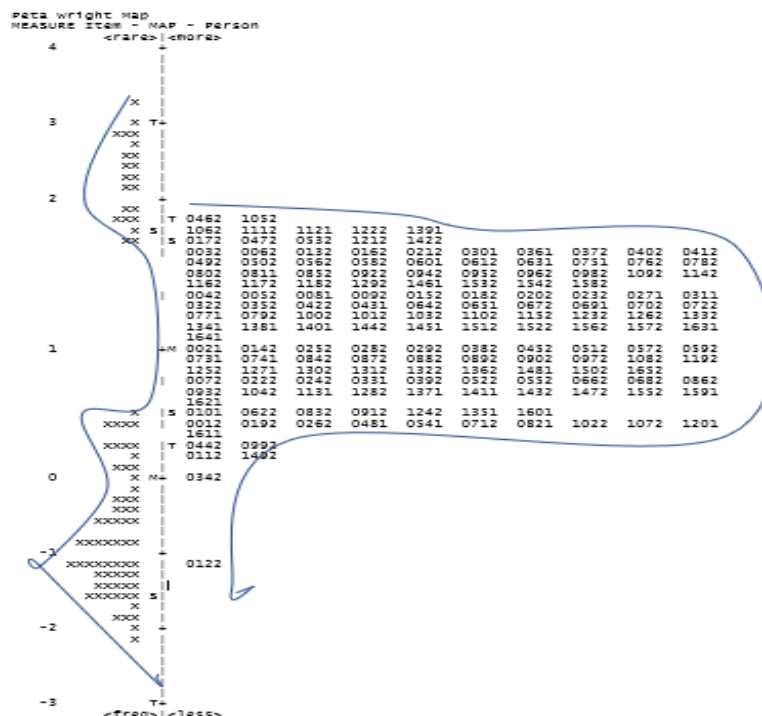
Pets Wright Map
MEASURE Item - MAP - Person
<rare>|<more>
4 +
|
X |
3 X T+
XXX |
X |
XX |
XX |
XX |
XX |
2 +
XX |
XXX |T 0462 1052
X S|S 1062 1112 1121 1222 1391
XX |S 0172 0472 0532 1212 1422
| 0032 0062 0132 0162 0212 0301 0361 0372 0402 0412
| 0492 0502 0562 0582 0601 0612 0631 0751 0762 0782
| 0802 0811 0852 0922 0942 0952 0962 0982 1092 1142
| 1162 1172 1182 1292 1461 1532 1542 1582
| 0042 0052 0081 0092 0152 0182 0202 0232 0271 0311
| 0322 0352 0422 0431 0642 0651 0672 0691 0702 0722
| 0771 0792 1002 1012 1032 1102 1152 1232 1262 1332
| 1341 1381 1401 1442 1451 1512 1522 1562 1572 1631
| 1641
1 +M 0021 0142 0252 0282 0292 0382 0452 0512 0572 0592
| 0731 0741 0842 0872 0882 0892 0902 0972 1082 1192
| 1252 1271 1302 1312 1322 1362 1481 1502 1652
| 0072 0222 0242 0331 0392 0522 0552 0662 0682 0862
| 0932 1042 1131 1282 1371 1411 1432 1472 1552 1591
| 1621
X |S 0101 0622 0832 0912 1242 1351 1601
XXXX | 0012 0192 0262 0481 0541 0712 0821 1022 1072 1201
| 1611
XXXX |T 0442 0992
X | 0112 1482
XXX |
0 X M+ 0342
X |
XXX |
XXX |
XXXXX |
XXXXXXX |
-1 +
XXXXXXXX | 0122
XXXXX |
XXXXX |
XXXXXX S|
X |
XXX |
-2 X +
X |
|
-3 T+
<freq>|<less>